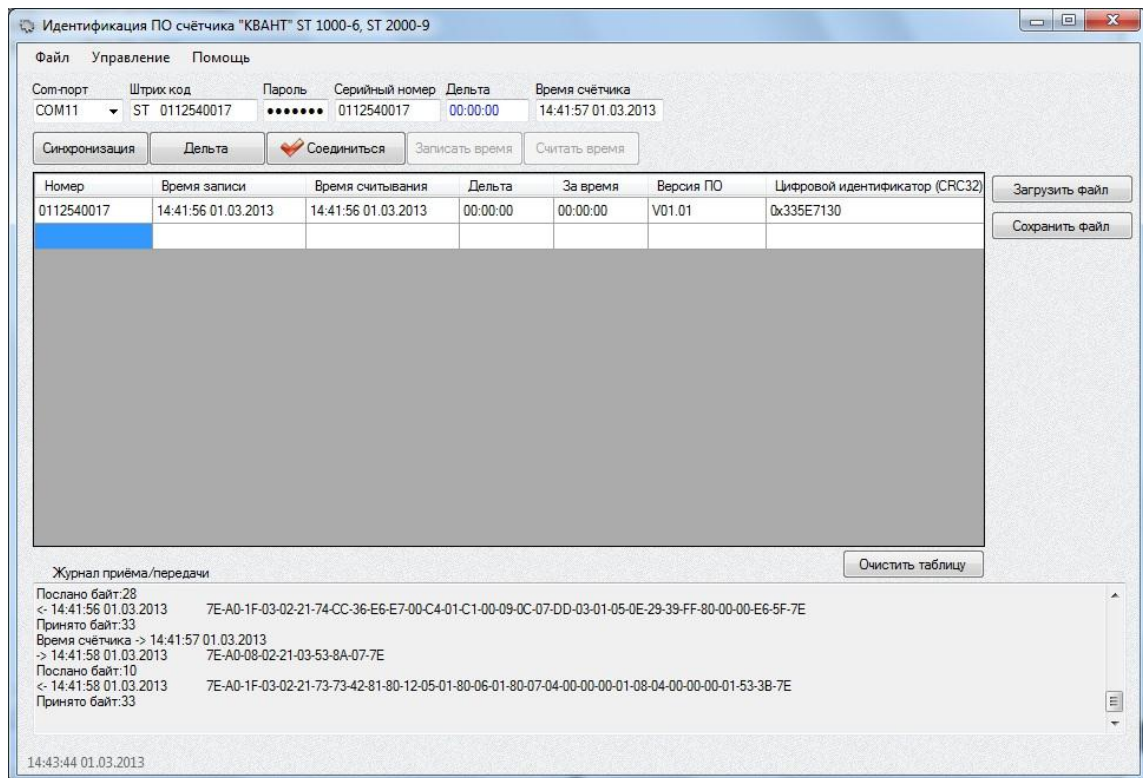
Идентификация ПО счётчика "КВАНТ" ST 1000-6, ST 2000-9

Файл Управление Помощь

Com-порт Штрих код Пароль Серийный номер Дельта Время счётчика
COM11 ST 0112540017 ••••••• 0112540017 00:00:00 14:41:57 01.03.2013

Синхронизация Дельта Соединиться Записать время Считать время

| Номер | Время записи | Время считывания | Дельта | За время | Версия ПО | Цифровой идентификатор (CRC32) |
|---|---|---|---|---|---|---|
| 0112540017 | 14:41:56 01.03.2013 | 14:41:56 01.03.2013 | 00:00:00 | 00:00:00 | V01.01 | 0x335E7130 |
| | | | | | | |

Загрузить файл
Сохранить файл

Очистить таблицу

Журнал приёма/передачи
Послано байт:28
<- 14:41:56 01.03.2013 7E-A0-1F-03-02-21-74-CC-36-E6-E7-00-C4-01-C1-00-09-0C-07-DD-03-01-05-0E-29-39-FF-80-00-00-E6-5F-7E
Принято байт:33
Время счётчика -> 14:41:57 01.03.2013
-> 14:41:58 01.03.2013 7E-A0-08-02-21-03-53-8A-07-7E
Послано байт:10
<- 14:41:58 01.03.2013 7E-A0-1F-03-02-21-73-73-42-81-80-12-05-01-80-06-01-80-07-04-00-00-00-01-08-04-00-00-00-01-53-3B-7E
Принято байт:33

14:43:44 01.03.2013